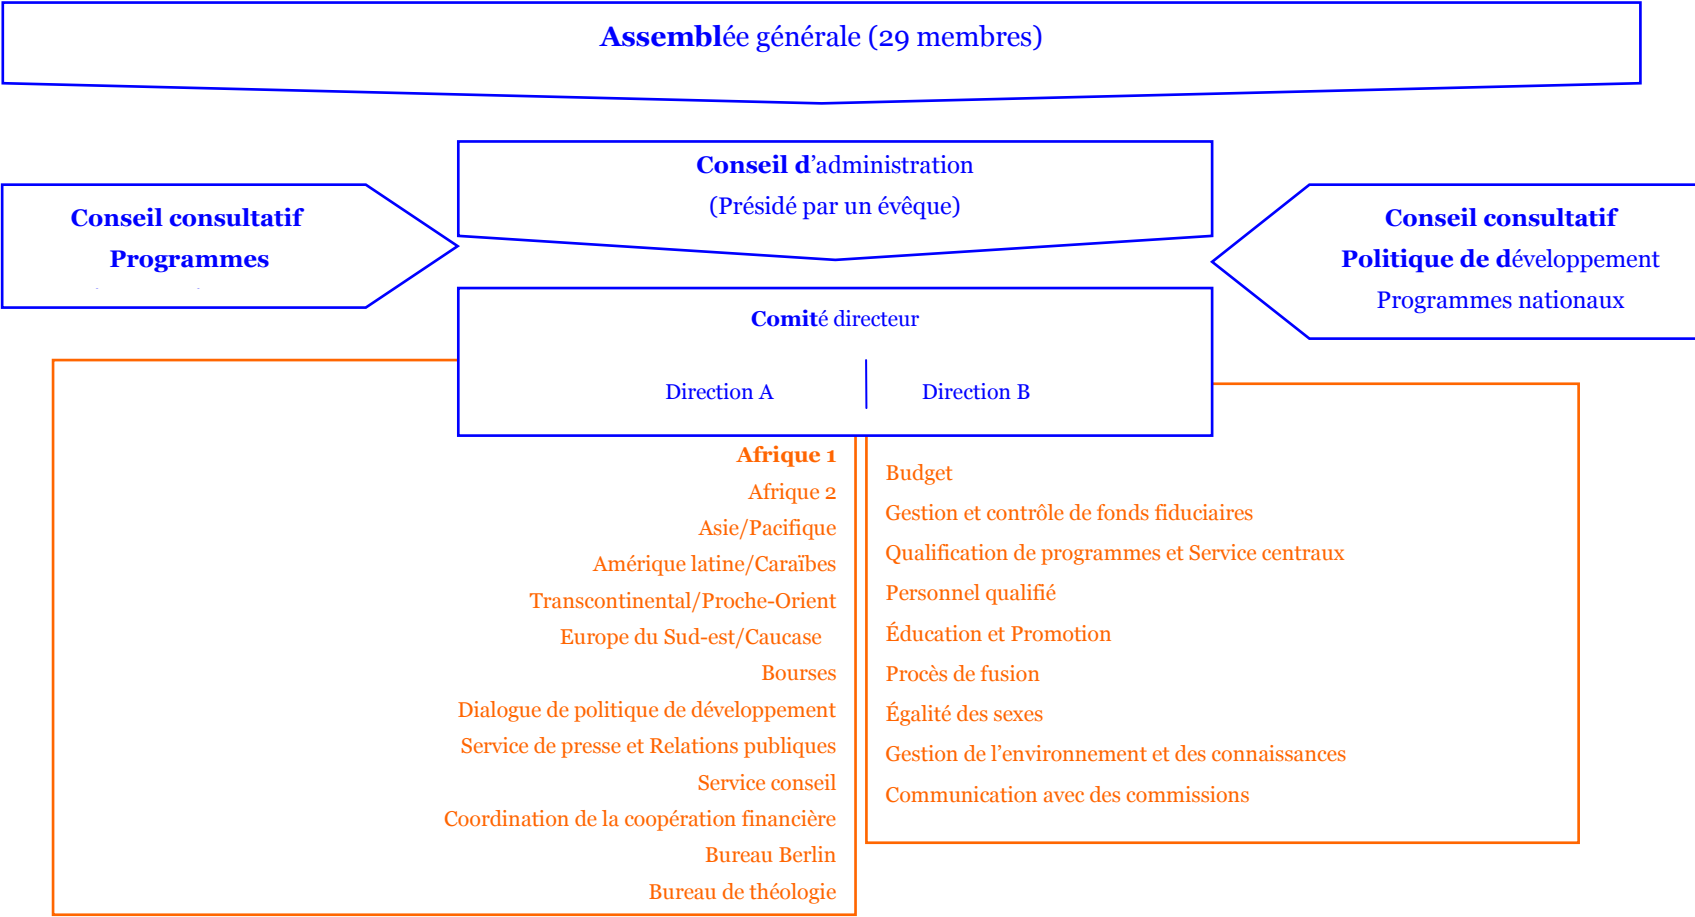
Assemblée générale (29 membres)

Conseil consultatif
Programmes

Conseil d'administration
(Présidé par un évêque)

Conseil consultatif
Politique de développement
Programmes nationaux

Comité directeur

Direction A

Direction B

Afrique 1
Afrique 2
Asie/Pacifique
Amérique latine/Caraïbes
Transcontinental/Proche-Orient
Europe du Sud-est/Caucase
Bourses
Dialogue de politique de développement
Service de presse et Relations publiques
Service conseil
Coordination de la coopération financière
Bureau Berlin
Bureau de théologie

Budget
Gestion et contrôle de fonds fiduciaires
Qualification de programmes et Service centraux
Personnel qualifié
Éducation et Promotion
Procès de fusion
Égalité des sexes
Gestion de l'environnement et des connaissances
Communication avec des commissions